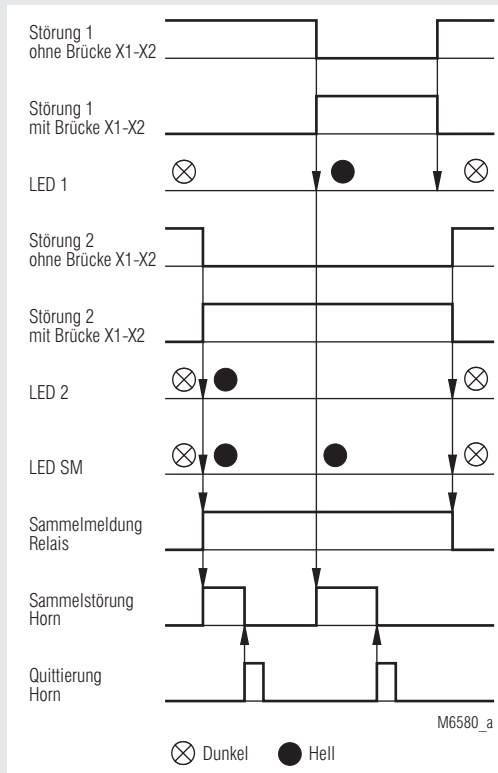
Störung 1
ohne Brücke X1-X2

Störung 1
mit Brücke X1-X2

LED 1

Störung 2
ohne Brücke X1-X2

Störung 2
mit Brücke X1-X2

LED 2

LED SM

Sammelmeldung
Relais

Sammelstörung
Horn

Quittierung
Horn

M6580_a

Dunkel Hell